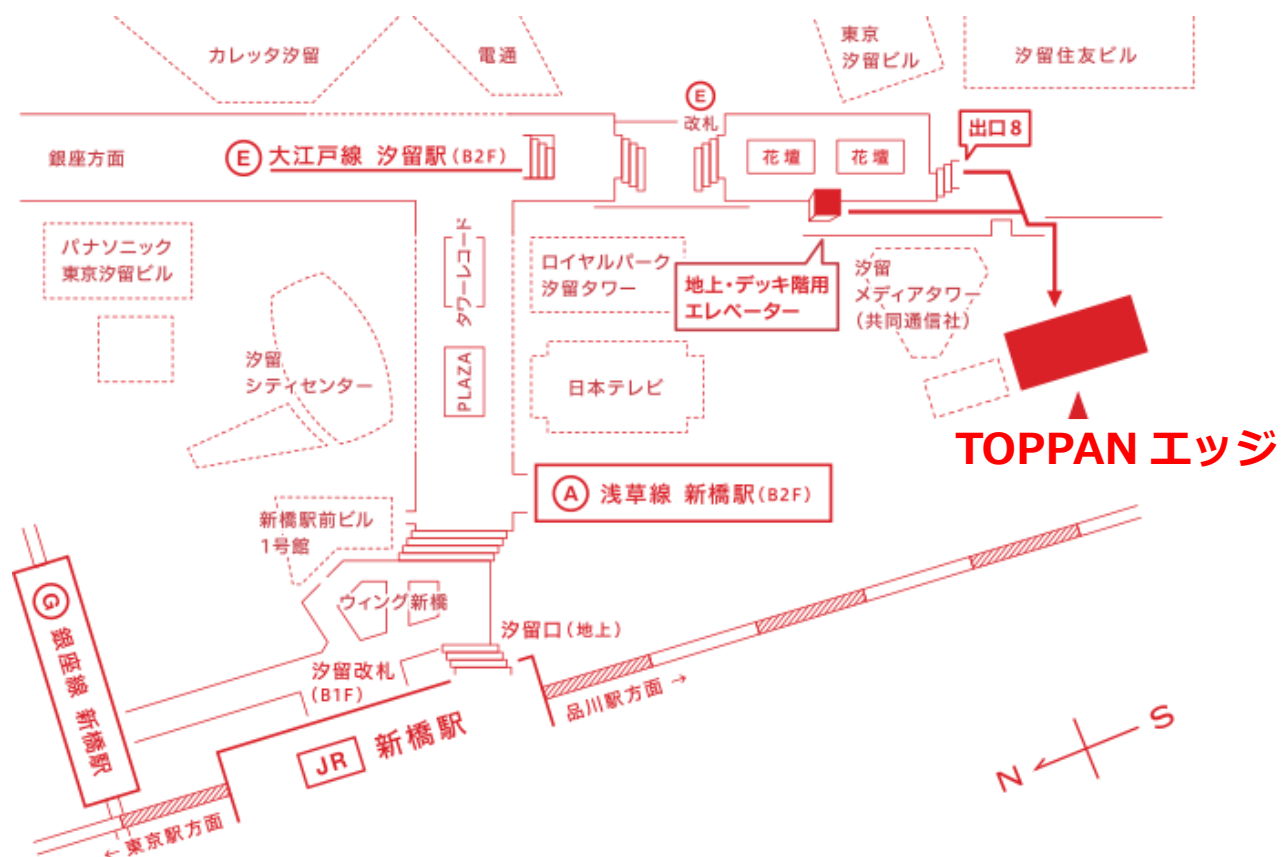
カレッタ汐留

電通

東京
汐留ビル

汐留住友ビル

E
改札

銀座方面

E 大江戸線 汐留駅（B2F）

花壇

花壇

出口 8

パナソニック
東京汐留ビル

タワーレコード

ロイヤルパーク
汐留タワー

地上・デッキ階用
エレベーター

汐留
メディアタワー
（共同通信社）

汐留
シティセンター

PLAZA

日本テレビ

TOPPAN エッジ

A 浅草線 新橋駅（B2F）

新橋駅前ビル
1号館

G 銀座線 新橋駅

ウィング新橋

汐留口（地上）

汐留改札
（B1F）

品川駅方面 →

JR 新橋駅

S

N

← 東京駅方面